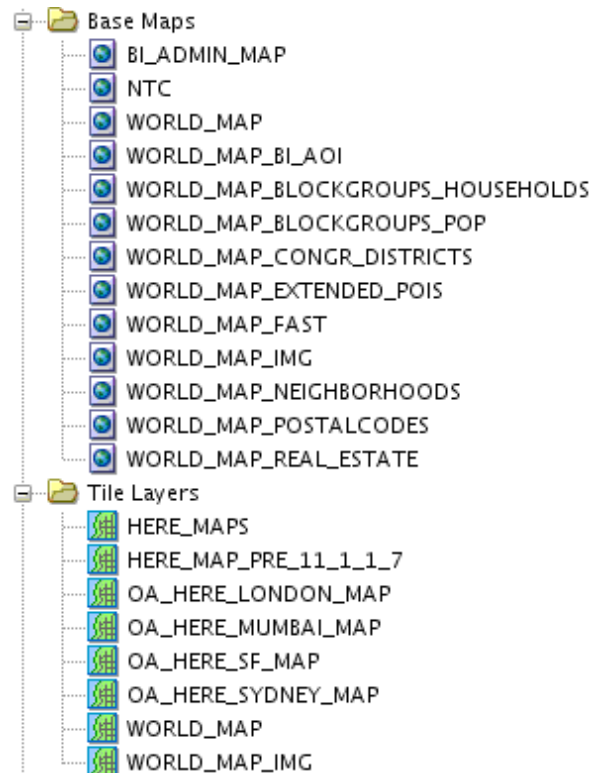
Base Maps
BI_ADMIN_MAP
NTC
WORLD_MAP
WORLD_MAP_BI_AOI
WORLD_MAP_BLOCKGROUPS_HOUSEHOLDS
WORLD_MAP_BLOCKGROUPS_POP
WORLD_MAP_CONGR_DISTRICTS
WORLD_MAP_EXTENDED_POIS
WORLD_MAP_FAST
WORLD_MAP_IMG
WORLD_MAP_NEIGHBORHOODS
WORLD_MAP_POSTALCODES
WORLD_MAP_REAL_ESTATE
Tile Layers
HERE_MAPS
HERE_MAP_PRE_11_1_1_7
OA_HERE_LONDON_MAP
OA_HERE_MUMBAI_MAP
OA_HERE_SF_MAP
OA_HERE_SYDNEY_MAP
WORLD_MAP
WORLD_MAP_IMG